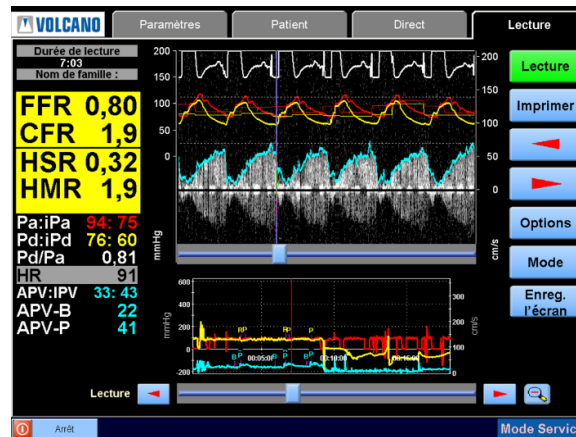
VOLCANO

Paramètres
Patient
Direct
Lecture

Durée de lecture
7:03
Nom de famille :

FFR 0,80
CFR 1,9
HSR 0,32
HMR 1,9

Pa:iPa 94: 75
Pd:iPd 76: 60
Pd/Pa 0,81
HR 91
APV:IPV 33: 43
APV-B 22
APV-P 41

200
150
100
50
0
mmHg

200
150
100
50
0
cm/s

600
400
200
0
-200
mmHg

300
200
100
0
cm/s

RP
RP
P
B
P
B
P
00:05:00
00:10:00
00:15:00

Lecture
Imprimer
Options
Mode
Enreg. l'écran

Lecture

Arrêt
Mode Servic